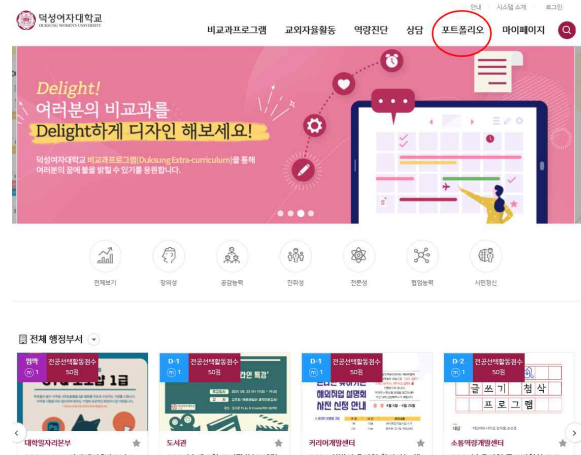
덕성여자대학교
DUKSUNG WOMEN'S UNIVERSITY

안내 시스템 소개 로그인

비교과프로그램 교외자율활동 역량진단 상담 포트폴리오 마이페이지

Delight!
여러분의 비교과를
Delight하게 디자인 해보세요!

덕성여자대학교 비교과프로그램(Duksung Extra-curriculum)을 통해
여러분의 꿈에 불을 밝힐 수 있기를 응원합니다.

전체보기 창의성 공감능력 진취성 전문성 협업능력 시민정신

전체 행정부서

임박 ...1 전공선택활동점수 50점
대학일자리본부

D-1 ...1 전공선택활동점수 50점
도서관

D-1 ...1 전공선택활동점수 50점
커리어개발센터

D-2 ...1 전공선택활동점수 50점
글 쓰 기 첨 삭
프 로 그 램
소통역량개발센터